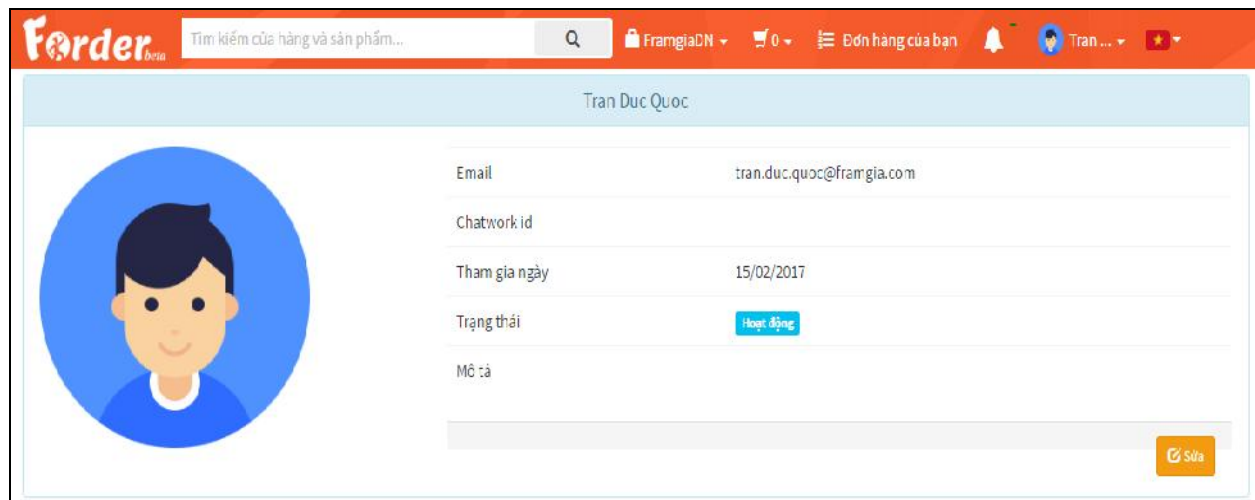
Forder beta

Tìm kiếm cửa hàng và sản phẩm...

FramgiaDN

0

Đơn hàng của bạn

Tran ...

Tran Duc Quoc

| | |
|---|---|
| Email | tran.duc.quoc@framgia.com |
| Chatwork id | |
| Tham gia ngày | 15/02/2017 |
| Trạng thái | Hoạt động |
| Mô tả | |

Sửa